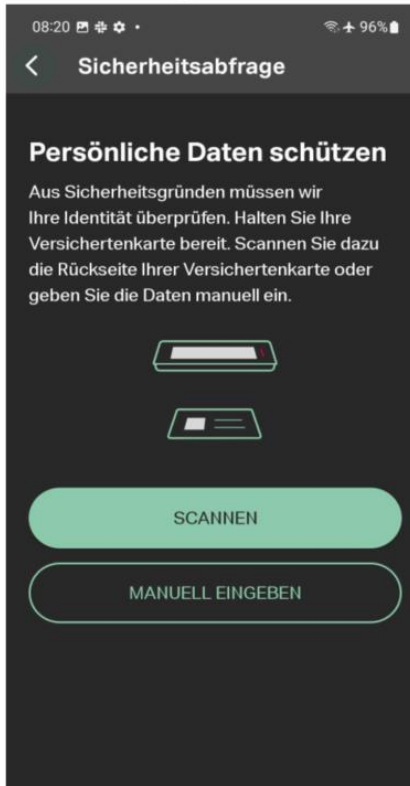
08:20 • 96%

Sicherheitsabfrage

Persönliche Daten schützen

Aus Sicherheitsgründen müssen wir Ihre Identität überprüfen. Halten Sie Ihre Versichertenkarte bereit. Scannen Sie dazu die Rückseite Ihrer Versichertenkarte oder geben Sie die Daten manuell ein.

SCANNEN

MANUELL EINGEBEN